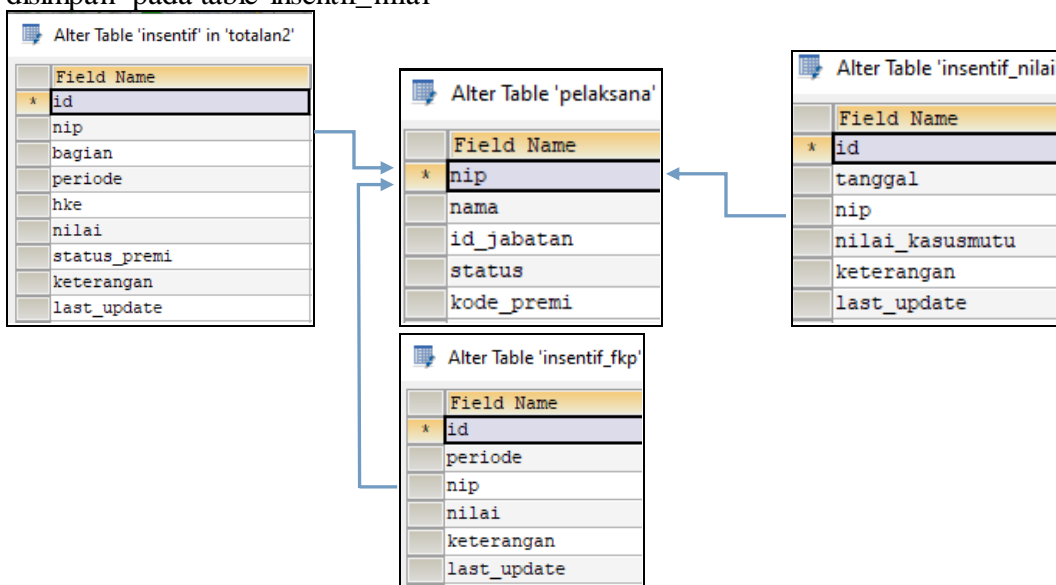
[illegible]

Alter Table 'insentif' in 'totalan2'

| | Field Name |
|---|---|
| * | id |
| | nip |
| | bagian |
| | periode |
| | hke |
| | nilai |
| | status_premi |
| | keterangan |
| | last_update |

Alter Table 'pelaksana'

| | Field Name |
|---|---|
| * | nip |
| | nama |
| | id_jabatan |
| | status |
| | kode_premi |

Alter Table 'insentif_nilai

| | Field Name |
|---|---|
| * | id |
| | tanggal |
| | nip |
| | nilai_kasusmutu |
| | keterangan |
| | last_update |

Alter Table 'insentif_fkp'

| | Field Name |
|---|---|
| * | id |
| | periode |
| | nip |
| | nilai |
| | keterangan |
| | last_update |